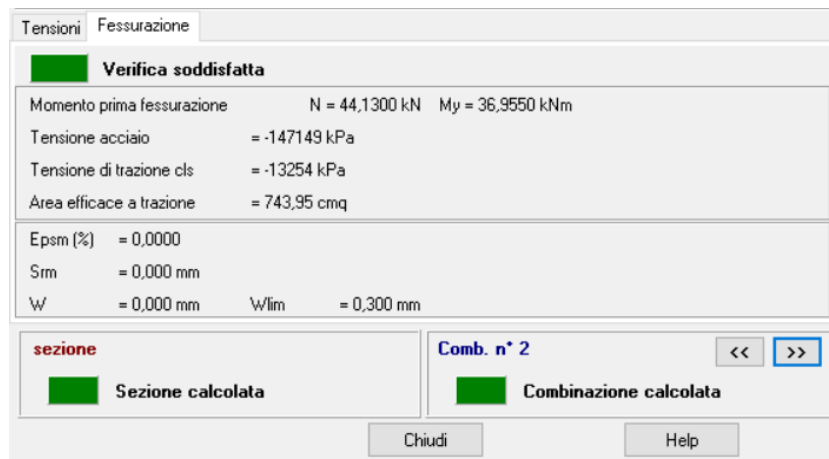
Tensioni | Fessurazione

Verifica soddisfatta

Momento prima fessurazione N = 44,1300 kN My = 36,9550 kNm

Tensione acciaio = -147149 kPa

Tensione di trazione cls = -13254 kPa

Area efficace a trazione = 743,95 cmq

Epsm (%) = 0,0000

Srm = 0,000 mm

W = 0,000 mm Wlim = 0,300 mm

sezione

Sezione calcolata

Comb. n° 2

<<

>>

Combinazione calcolata

Chiudi

Help